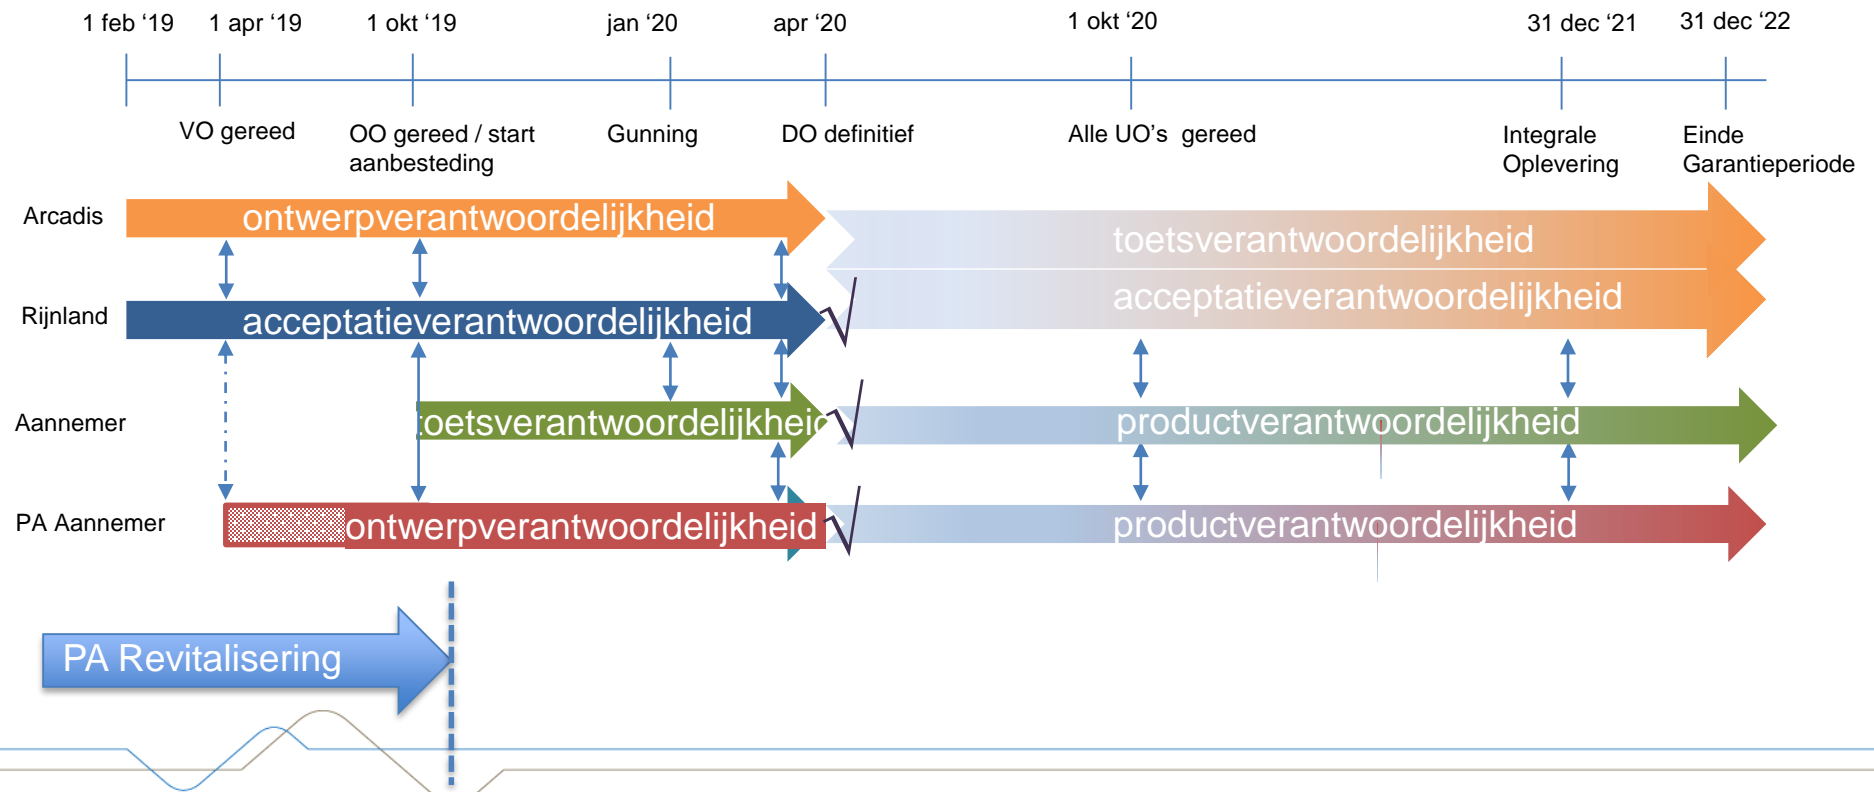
1 feb '19 1 apr '19 1 okt '19 jan '20 apr '20 1 okt '20 31 dec '21 31 dec '22

VO gereed OO gereed / start aanbesteding Gunning DO definitief Alle UO's gereed Integrale Oplevering Einde Garantieperiode

Arcadis ontwerpverantwoordelijkheid toetsverantwoordelijkheid

Rijnland acceptatieverantwoordelijkheid acceptatieverantwoordelijkheid

Aannemer toetsverantwoordelijkheid productverantwoordelijkheid

PA Aannemer ontwerpverantwoordelijkheid productverantwoordelijkheid

PA Revitalisering